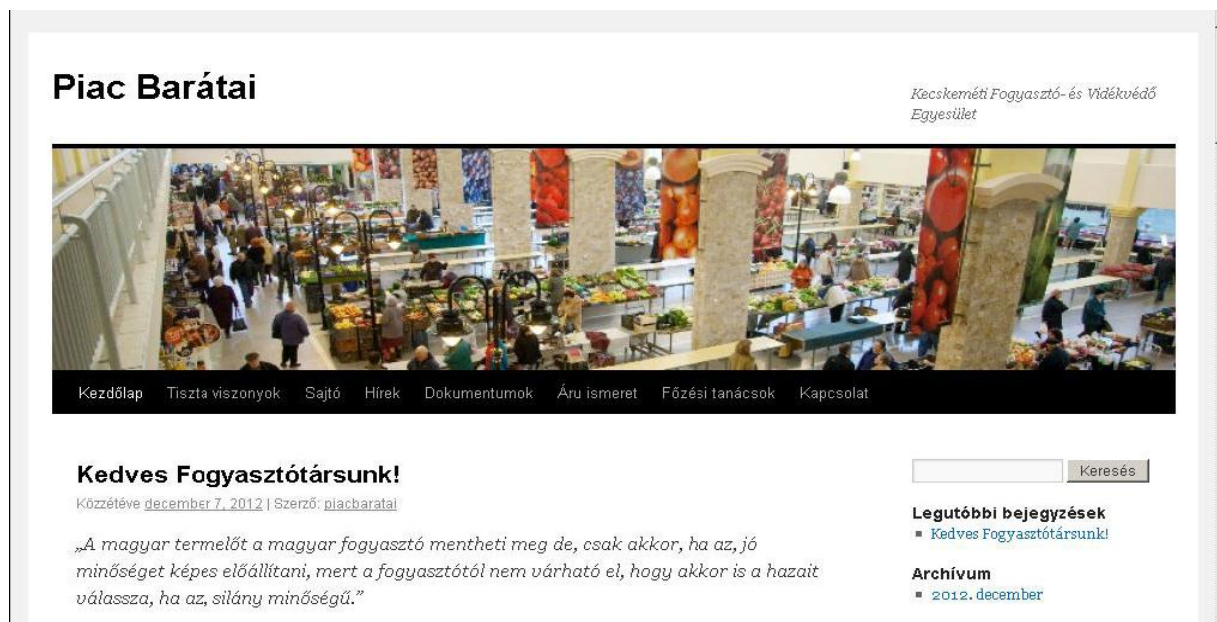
Piac Barátai

Kecskeméti Fogyasztó- és Vidékvédő Egyesület

Kezdőlap Tiszta viszonyok Sajtó Hírek Dokumentumok Áru ismeret Főzési tanácsok Kapcsolat

Kedves Fogyasztótársunk!

Közzétéve december 7, 2012 | Szerző: piacbaratai

„A magyar termelőt a magyar fogyasztó mentheti meg de, csak akkor, ha az, jó minőséget képes előállítani, mert a fogyasztótól nem várható el, hogy akkor is a hazait válassza, ha az, silány minőségű."

Keresés

Legutóbbi bejegyzések

Kedves Fogyasztótársunk!

Archívum

2012. december